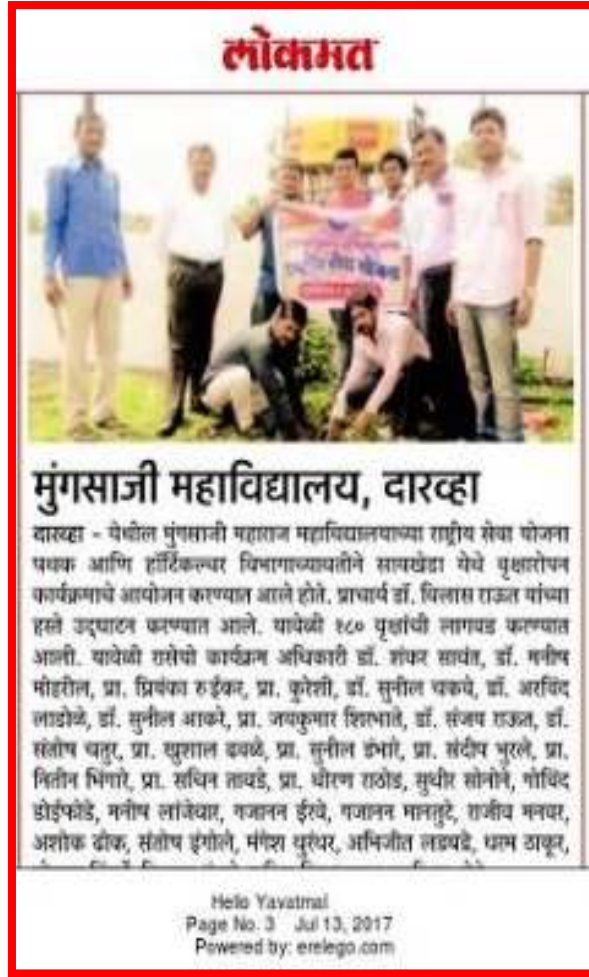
लोकमत

मुंगसाजी महाविद्यालय, दारव्हा

दारव्हा - येथील मुंगसाजी महाराज महाविद्यालयाच्या राष्ट्रीय सेवा योजना पथक आणि हॉर्टिकल्चर विभागाच्यावतीने सावखेडा येथे वृक्षारोपण कार्यक्रमाचे आयोजन करण्यात आले होते. प्राचार्य डॉ. विलास राऊत यांच्या हस्ते उद्घाटन करण्यात आले. यावेळी १८० वृक्षांची लागवड करण्यात आली. यावेळी रासेयो कार्यक्रम अधिकारी डॉ. शंकर सावंत, डॉ. मनीष मोहरील, प्रा. प्रियंका रुईकर, प्रा. कुरेशी, डॉ. सुनील चकवे, डॉ. अरविंद लाडोळे, डॉ. सुनील आकरे, प्रा. जयकुमार शिरभाते, डॉ. संजय राऊत, डॉ. संतोष चतुर, प्रा. खुशाल डवळे, प्रा. सुनील डंभारे, प्रा. संदीप भुरले, प्रा. नितीन भिंगारे, प्रा. सचिन तायडे, प्रा. धीरज राठोड, सुधीर सोनोने, गोविंद डोईफोडे, मनीष लांजेवार, गजानन ईरवे, गजानन मालतुरे, राजीव मनवर, अशोक ढोक, संतोष इंगोले, मंगेश धुरंधर, अभिजीत लढवे, धम्म ठाकूर, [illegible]

Hello Yavatmal
Page No. 3 Jul 13, 2017
Powered by: erelego.com